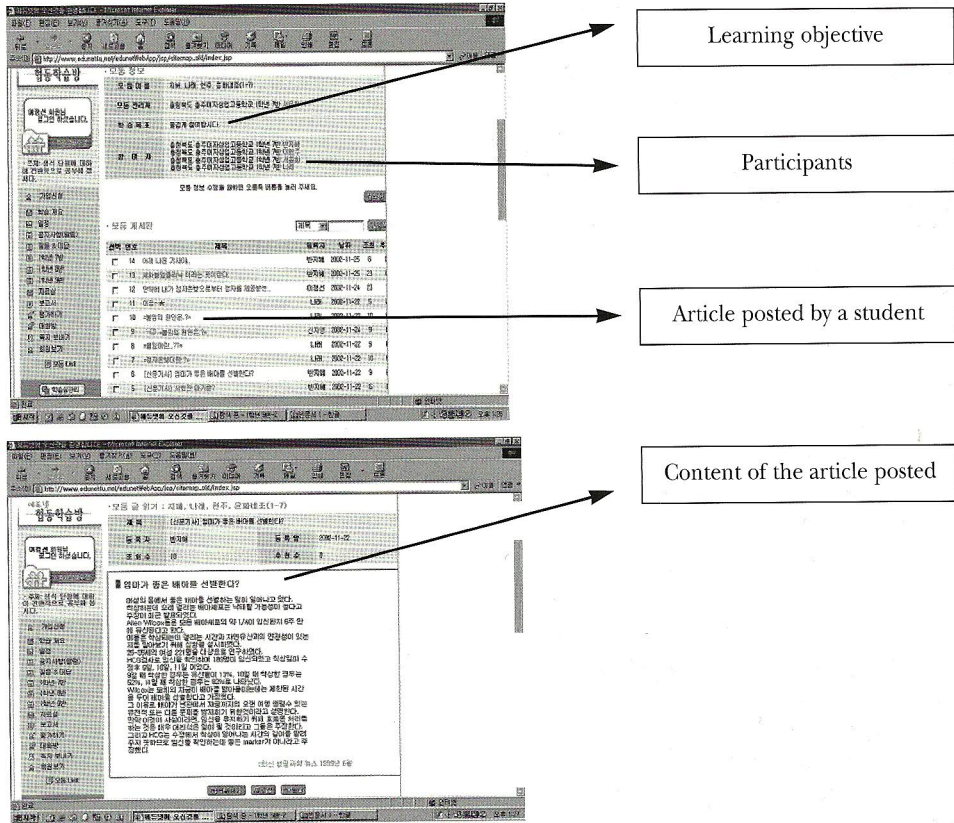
Learning objective

Participants

Article posted by a student

Content of the article posted

http://www.edunetu.net/edunet/WebApp/jsp/sitemap_std/index.jsp

협동학습방

모둠 정보

모둠 게시판

번호 제목 등록자 날짜 조회

14 이제 다음 거시야. 2002-11-25

13 2002-11-25

12 2002-11-24

11 2002-11-22

10 2002-11-22

9 2002-11-24

8 2002-11-22

7

6 [신문기사] 엄마가 좋은 배아를 선별한다? 2002-11-22

5 2002-11-22

http://www.edunetu.net/edunet/WebApp/jsp/sitemap_std/index.jsp

협동학습방

모둠 글 읽기 : 지혜, 나래, 현주, 운봉네초(1-7)

제목 [신문기사] 엄마가 좋은 배아를 선별한다?

등록일 2002-11-22

엄마가 좋은 배아를 선별한다?

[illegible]